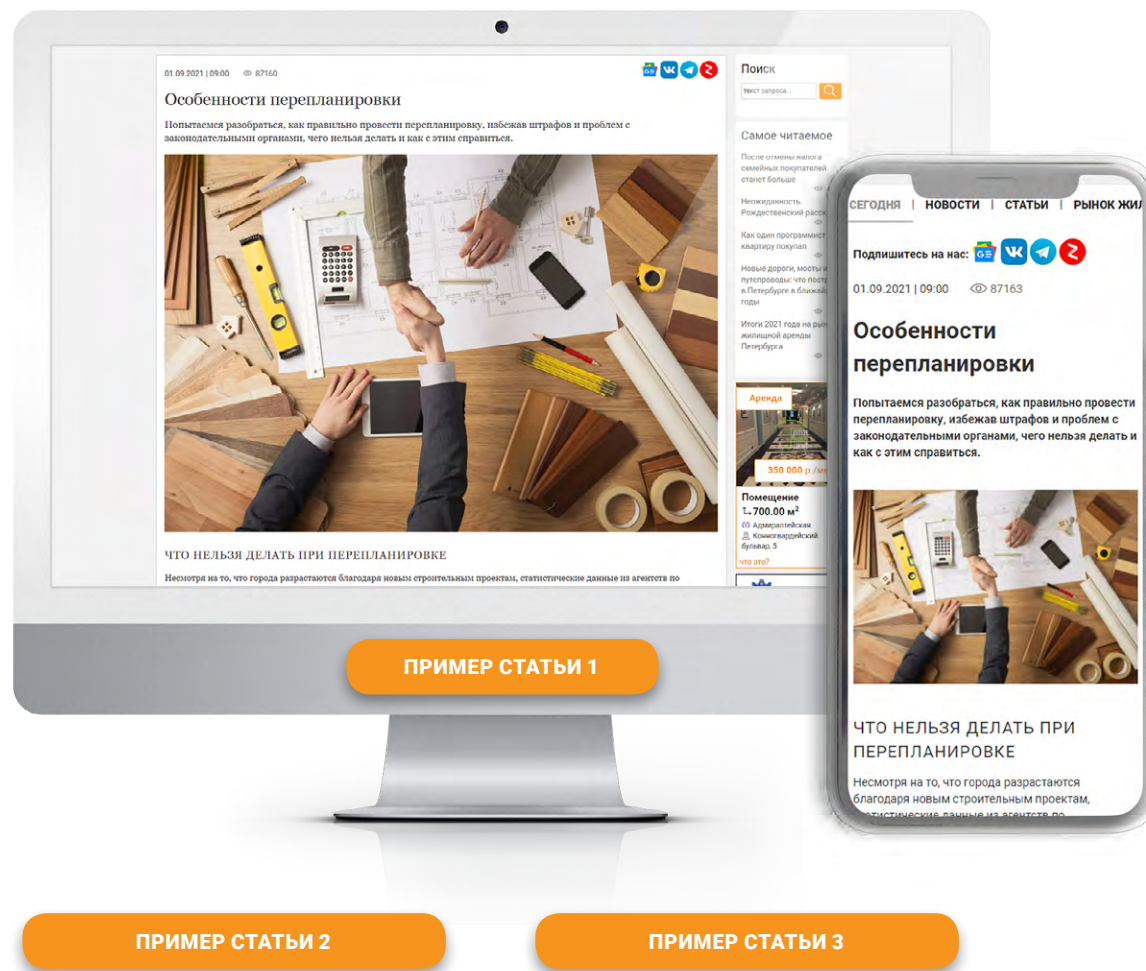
01.09.2021 | 09:00 87160

Особенности перепланировки

Попытаемся разобраться, как правильно провести перепланировку, избежав штрафов и проблем с законодательными органами, чего нельзя делать и как с этим справиться.

ЧТО НЕЛЬЗЯ ДЕЛАТЬ ПРИ ПЕРЕПЛАНИРОВКЕ

Несмотря на то, что города разрастаются благодаря новым строительным проектам, статистические данные из агентств по

Поиск

текст запроса...

Самое читаемое

После отмены налога семейных покупателей станет больше

Неожиданность Рождественский расс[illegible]

Как один программист квартиру покупал

Новые дороги, мосты и путепроводы: что постр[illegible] в Петербурге в ближай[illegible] годы

Итоги 2021 года на ры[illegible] жилищной аренды Петербурга

Аренда

350 000 р./ме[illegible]

Помещение
700.00 м²
Адмиралтейская
Конногвардейский бульвар, 5
что это?

СЕГОДНЯ | НОВОСТИ | СТАТЬИ | РЫНОК ЖИЛ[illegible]

Подпишитесь на нас:

01.09.2021 | 09:00 87163

Особенности перепланировки

Попытаемся разобраться, как правильно провести перепланировку, избежав штрафов и проблем с законодательными органами, чего нельзя делать и как с этим справиться.

ЧТО НЕЛЬЗЯ ДЕЛАТЬ ПРИ ПЕРЕПЛАНИРОВКЕ

Несмотря на то, что города разрастаются благодаря новым строительным проектам, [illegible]

ПРИМЕР СТАТЬИ 1

ПРИМЕР СТАТЬИ 2

ПРИМЕР СТАТЬИ 3